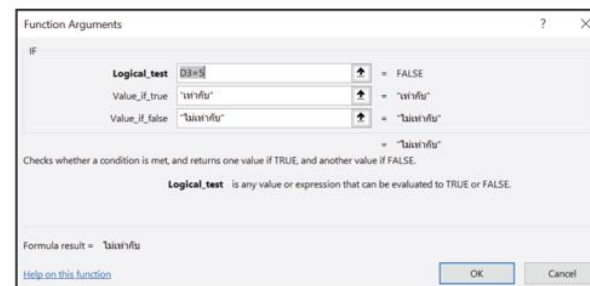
Function Arguments

?

×

IF

Logical_test D3=5 = FALSE

Value_if_true "เท่ากับ" = "เท่ากับ"

Value_if_false "ไม่เท่ากับ" = "ไม่เท่ากับ"

= "ไม่เท่ากับ"

Checks whether a condition is met, and returns one value if TRUE, and another value if FALSE.

Logical_test is any value or expression that can be evaluated to TRUE or FALSE.

Formula result = ไม่เท่ากับ

Help on this function

OK

Cancel